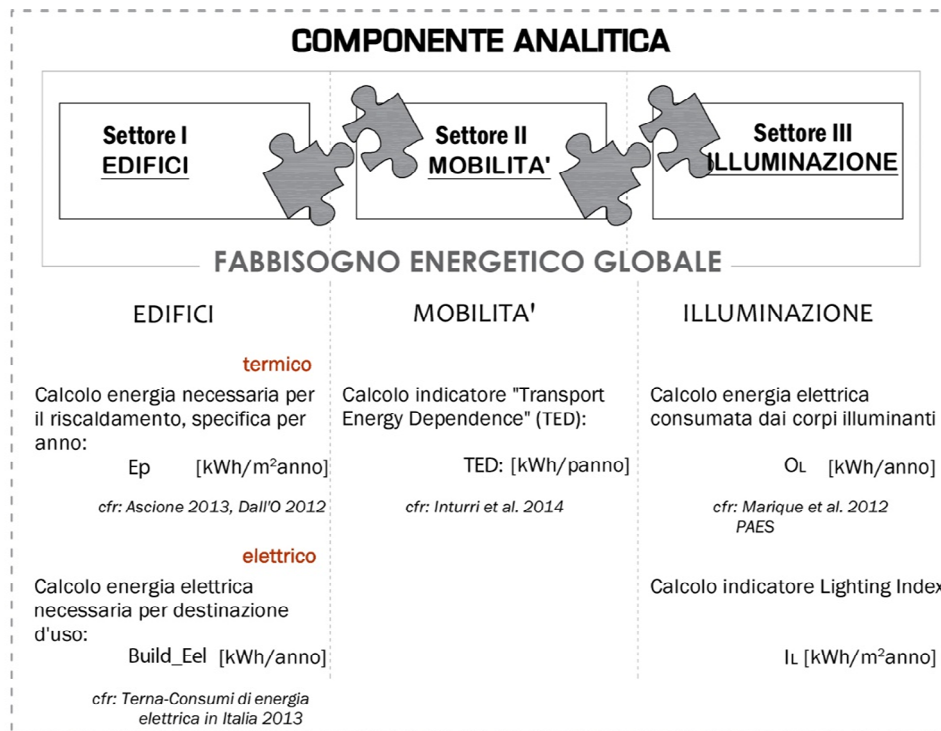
COMPONENTE ANALITICA

Settore I
EDIFICI

Settore II
MOBILITA'

Settore III
ILLUMINAZIONE

FABBISOGNO ENERGETICO GLOBALE

EDIFICI

termico

Calcolo energia necessaria per il riscaldamento, specifica per anno:

Ep [kWh/m$^2$anno]

cfr: Ascione 2013, Dall'O 2012

elettrico

Calcolo energia elettrica necessaria per destinazione d'uso:

Build_Eel [kWh/anno]

cfr: Terna-Consumi di energia elettrica in Italia 2013

MOBILITA'

Calcolo indicatore "Transport Energy Dependence" (TED):

TED: [kWh/panno]

cfr: Inturri et al. 2014

ILLUMINAZIONE

Calcolo energia elettrica consumata dai corpi illuminanti

O$_L$ [kWh/anno]

cfr: Marique et al. 2012
PAES

Calcolo indicatore Lighting Index

I$_L$ [kWh/m$^2$anno]